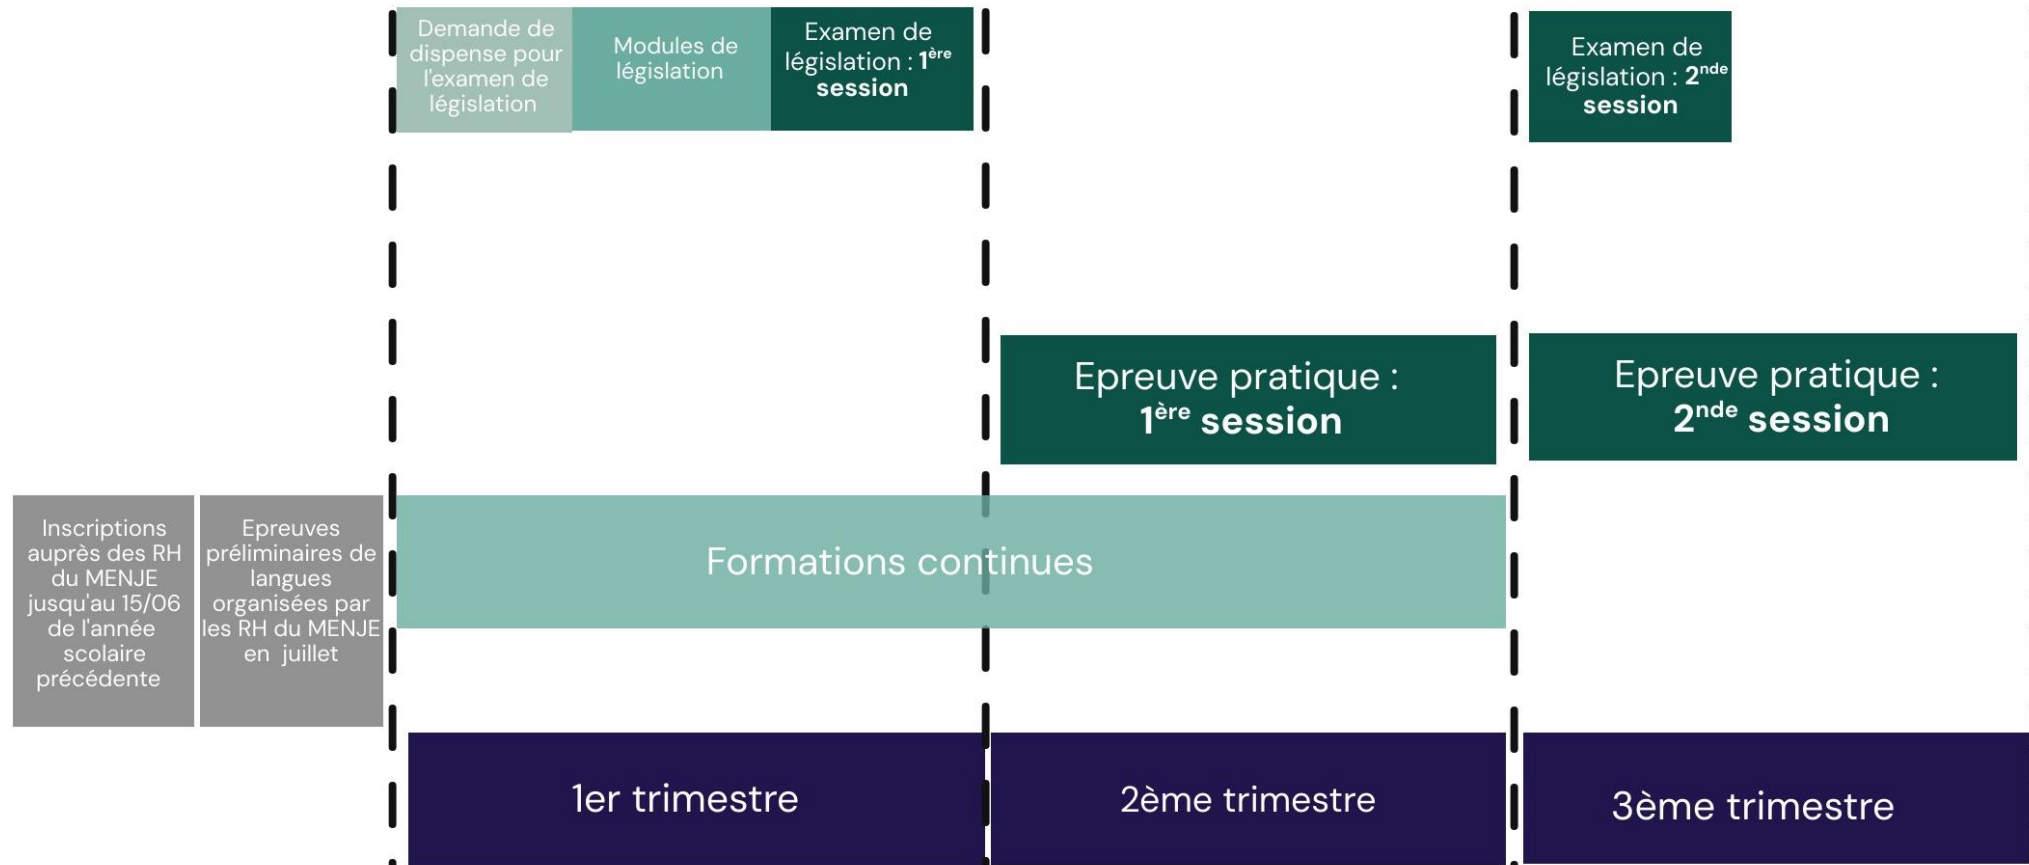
Demande de dispense pour l'examen de législation

Modules de législation

Examen de législation : $1^{ère}$ session

Examen de législation : $2^{nde}$ session

Epreuve pratique : $1^{ère}$ session

Epreuve pratique : $2^{nde}$ session

Inscriptions auprès des RH du MENJE jusqu'au 15/06 de l'année scolaire précédente

Epreuves préliminaires de langues organisées par les RH du MENJE en juillet

Formations continues

1er trimestre

2ème trimestre

3ème trimestre